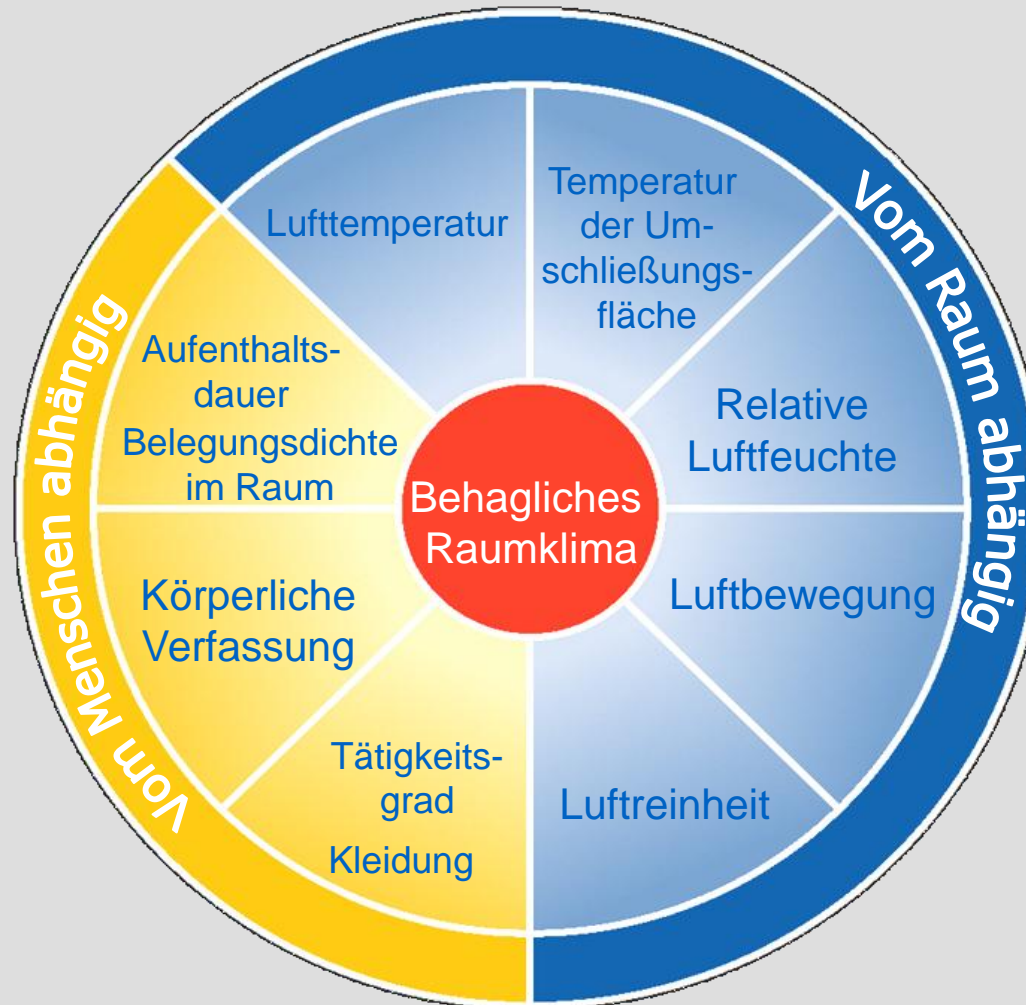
Vom Menschen abhängig

Vom Raum abhängig

Behagliches Raumklima

Lufttemperatur

Temperatur der Umschließungsfläche

Relative Luftfeuchte

Luftbewegung

Luftreinheit

Tätigkeitsgrad

Kleidung

Körperliche Verfassung

Aufenthaltsdauer
Belegungsdichte im Raum